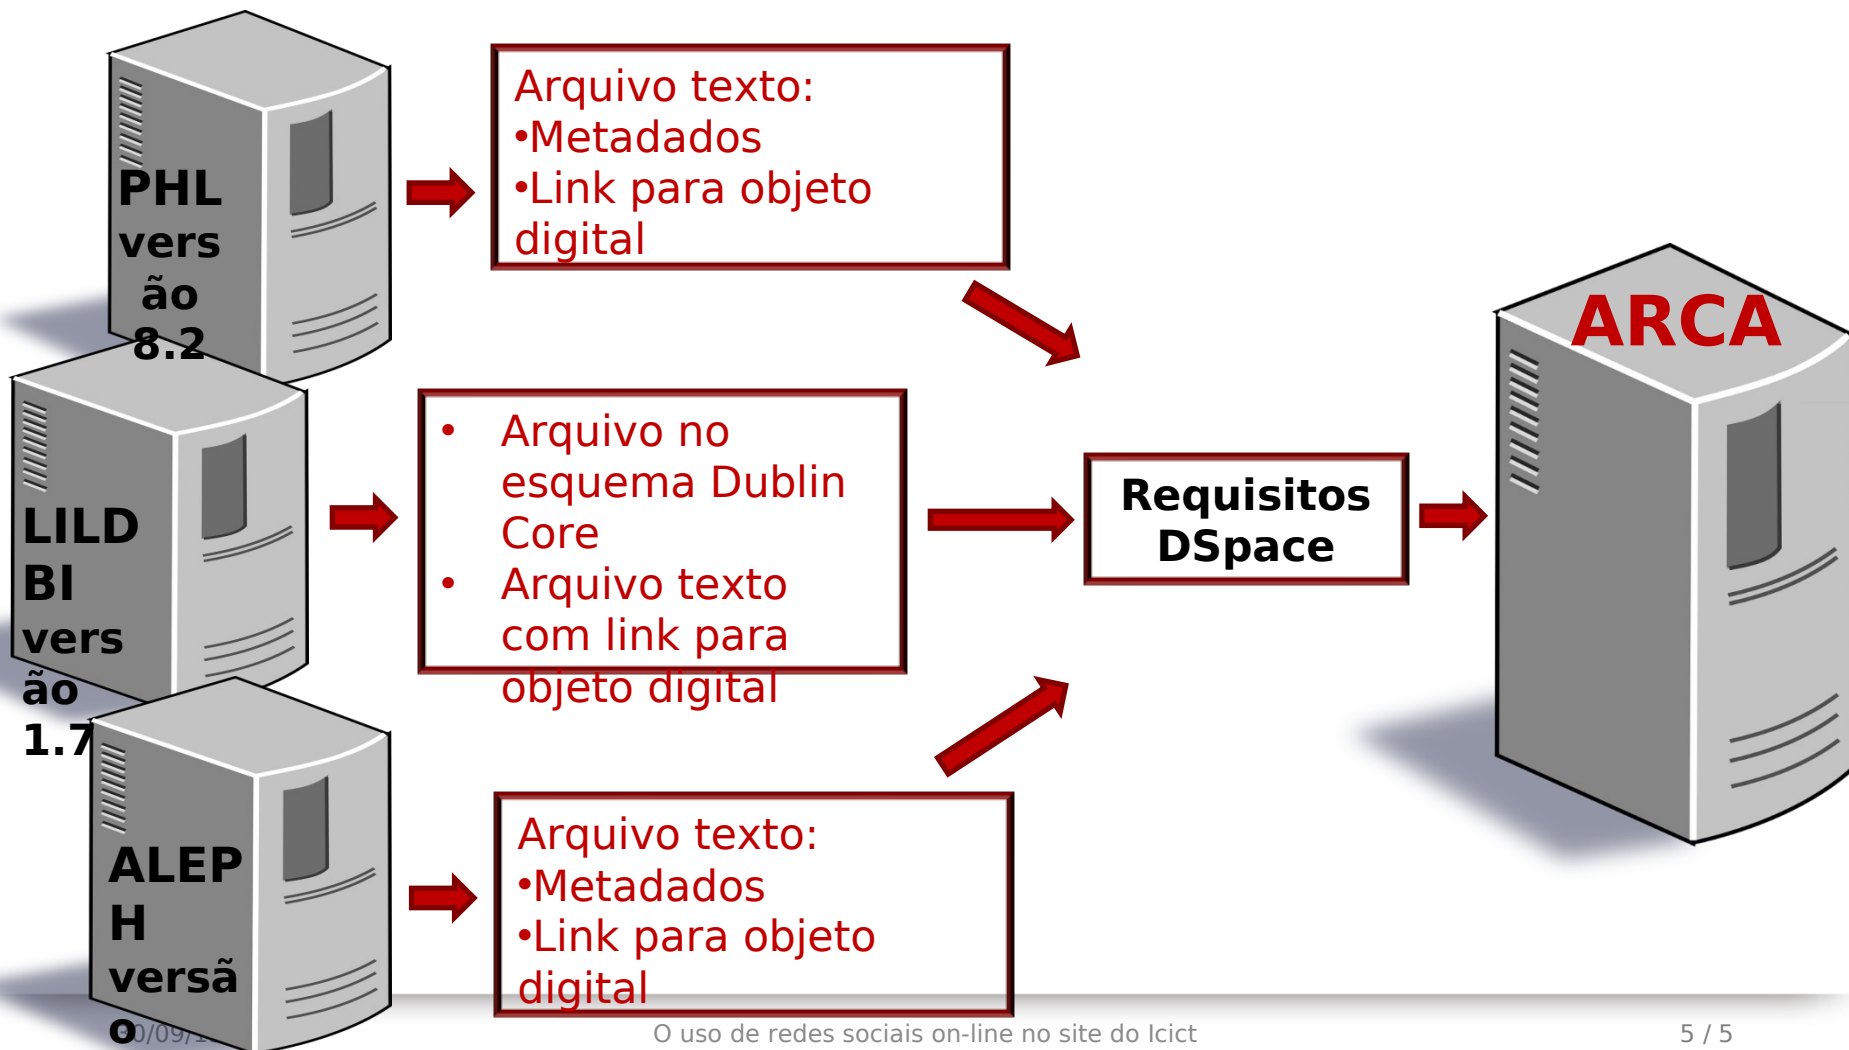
PHL versão 8.2

Arquivo texto:
•Metadados
•Link para objeto digital

LILDBI versão 1.7

• Arquivo no esquema Dublin Core
• Arquivo texto com link para objeto digital

ALEPH versão

Arquivo texto:
•Metadados
•Link para objeto digital

Requisitos DSpace

ARCA

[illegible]0/09/1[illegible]

O uso de redes sociais on-line no site do Icict

5 / 5